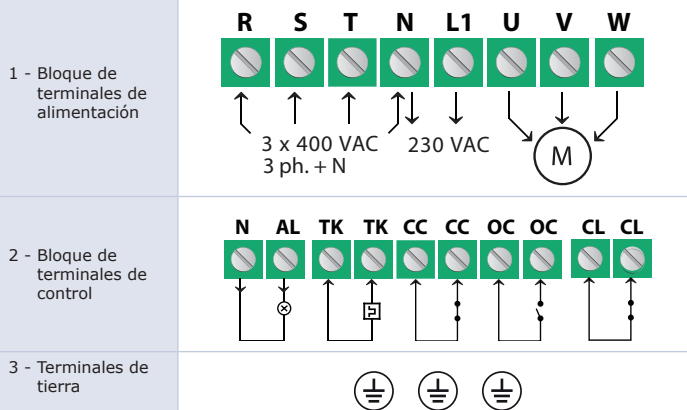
| | |
|---|---|
| 1 - Bloque de terminales de alimentación | R S T N L1 U V W<br>3 x 400 VAC<br>3 ph. + N<br>230 VAC<br>M |
| 2 - Bloque de terminales de control | N AL TK TK CC CC OC OC CL CL |
| 3 - Terminales de tierra | |